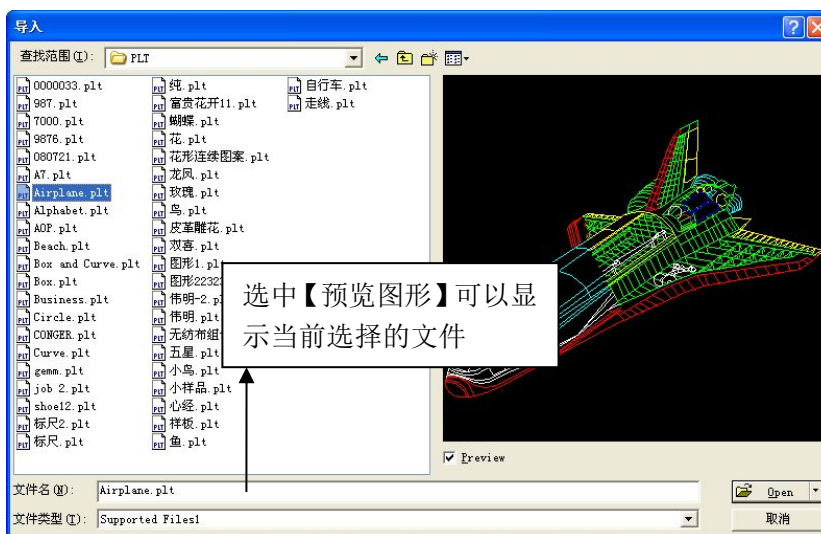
导入

查找范围(I): PLT

0000033.plt
987.plt
7000.plt
9876.plt
080721.plt
A7.plt
Airplane.plt
Alphabet.plt
AOP.plt
Beach.plt
Box and Curve.plt
Box.plt
Business.plt
Circle.plt
CONGER.plt
Curve.plt
gemm.plt
job 2.plt
shoe12.plt
标尺2.plt
标尺.plt

纯.plt
富贵花开11.plt
蝴蝶.plt
花.plt
花形连续图案.plt
龙凤.plt
玫瑰.plt
鸟.plt
皮革雕花.plt
双喜.plt
图形1.pl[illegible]
图形2232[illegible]
伟明-2.p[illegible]
伟明.plt
无纺布组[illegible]
五星.plt
小鸟.plt
小样品.plt
心经.plt
样板.plt
鱼.plt

自行车.plt
走线.plt

选中【预览图形】可以显示当前选择的文件

Preview

文件名(N): Airplane.plt
Open
文件类型(T): Supported Files1
取消